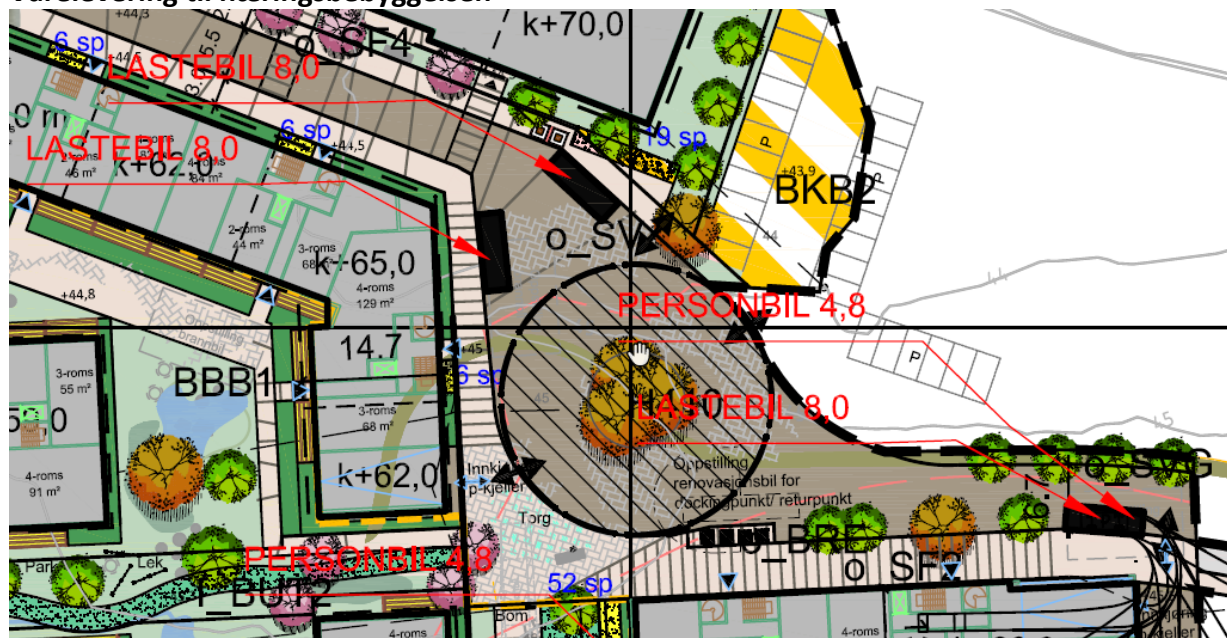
6 sp
LASTEBIL 8,0
k+70,0
o_SF4
LASTEBIL 8,0
2-roms
46 m²
k+62,0
6 sp
+44,5
19 sp
BKB2
+43,9
2-roms
44 m²
3-roms
68 m²
k+65,0
4-roms
129 m²
o_SV
+44,8
PERSONBIL 4,8
14.7
+45
6 sp
3-roms
55 m²
BBB1
3-roms
68 m²
LASTEBIL 8,0
4-roms
91 m²
k+62,0
Innki
p-kjeller
Oppstilling
renovasjonsbil for
dockingpunkt/ returpunkt
o_SVG
Torg
o_BRE
Park
Lek
PERSONBIL 4,8
o_SF
52 sp
Bom
4-roms
4-roms